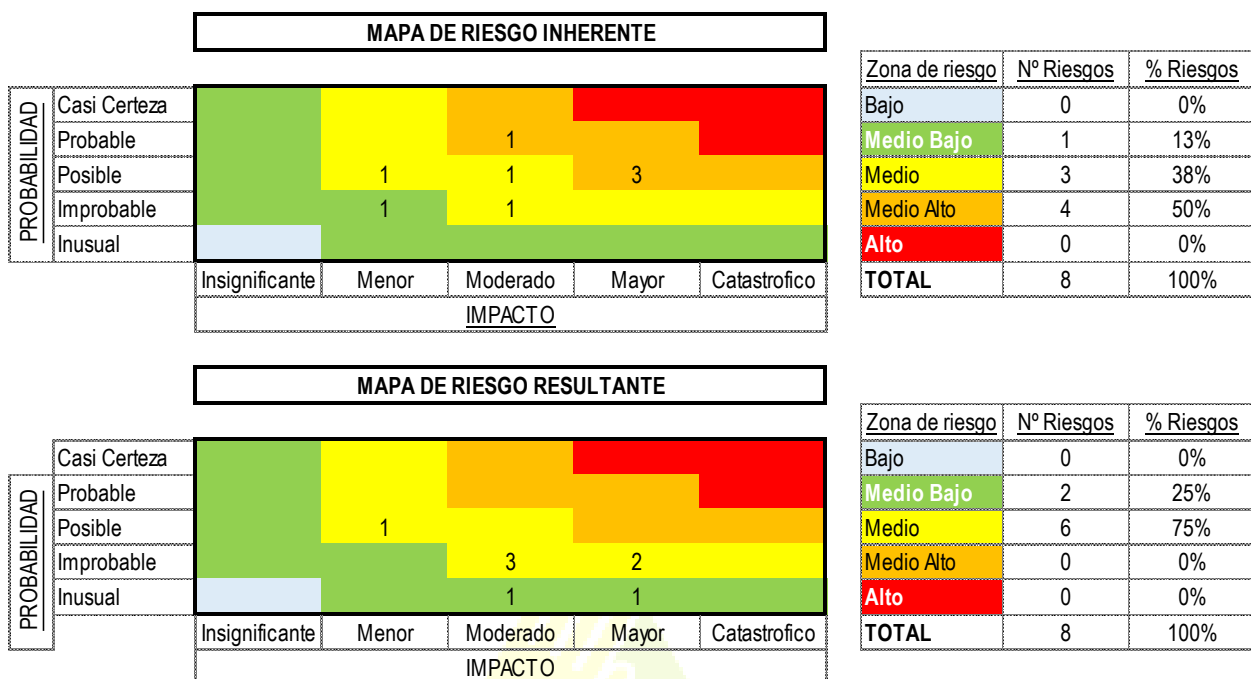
MAPA DE RIESGO INHERENTE

| PROBABILIDAD | | Insignificante | Menor | Moderado | Mayor | Catastrofico |
|---|---|---|---|---|---|---|
| | Casi Certeza | | | | | |
| | Probable | | | 1 | | |
| | Posible | | 1 | 1 | 3 | |
| | Improbable | | 1 | 1 | | |
| | Inusual | | | | | |

IMPACTO

| Zona de riesgo | Nº Riesgos | % Riesgos |
|---|---|---|
| Bajo | 0 | 0% |
| Medio Bajo | 1 | 13% |
| Medio | 3 | 38% |
| Medio Alto | 4 | 50% |
| Alto | 0 | 0% |
| TOTAL | 8 | 100% |

MAPA DE RIESGO RESULTANTE

| PROBABILIDAD | | Insignificante | Menor | Moderado | Mayor | Catastrofico |
|---|---|---|---|---|---|---|
| | Casi Certeza | | | | | |
| | Probable | | | | | |
| | Posible | | 1 | | | |
| | Improbable | | | 3 | 2 | |
| | Inusual | | | 1 | 1 | |

IMPACTO

| Zona de riesgo | Nº Riesgos | % Riesgos |
|---|---|---|
| Bajo | 0 | 0% |
| Medio Bajo | 2 | 25% |
| Medio | 6 | 75% |
| Medio Alto | 0 | 0% |
| Alto | 0 | 0% |
| TOTAL | 8 | 100% |